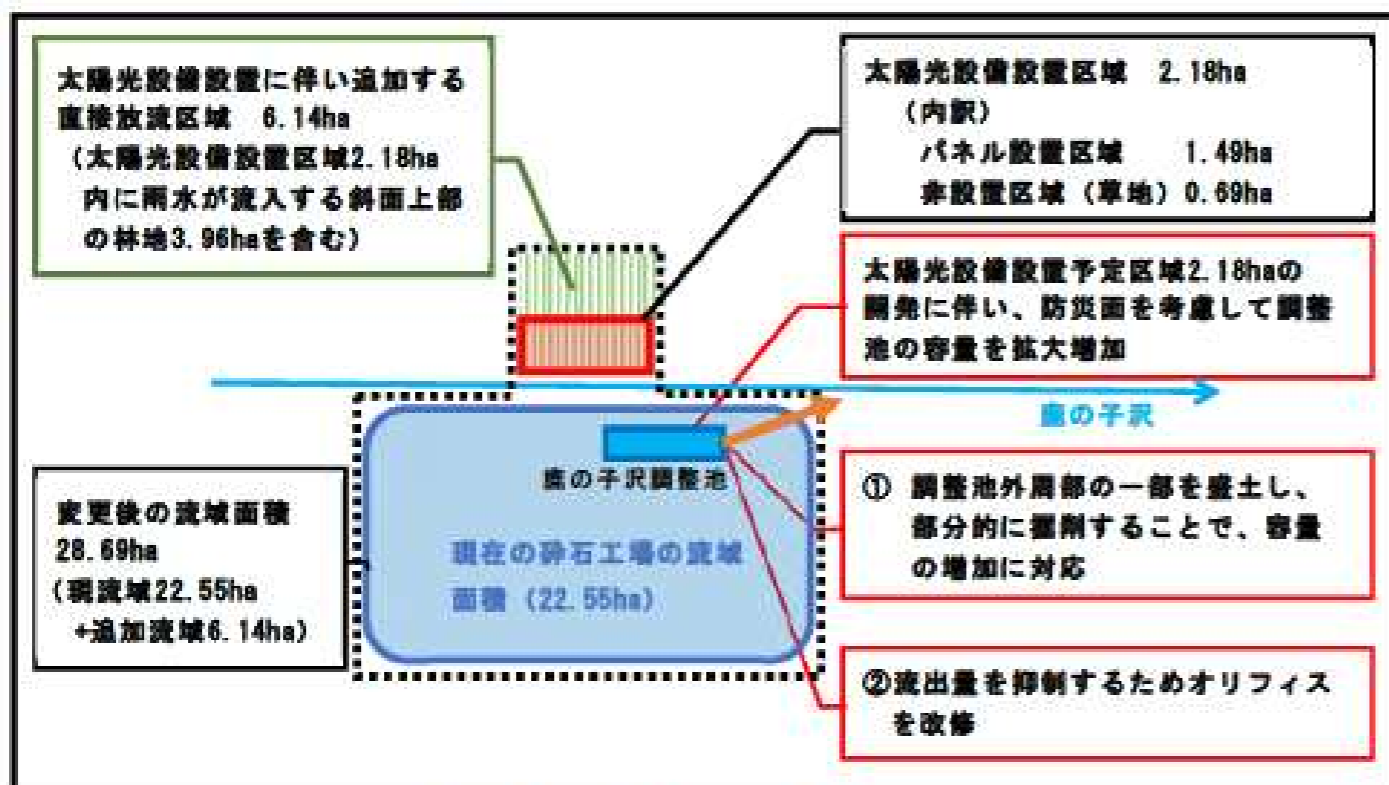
太陽光設備設置に伴い追加する直接放流区域　6.14ha
（太陽光設備設置区域2.18ha内に雨水が流入する斜面上部の林地3.96haを含む）

太陽光設備設置区域　2.18ha
（内訳）
パネル設置区域　1.49ha
非設置区域（草地）0.69ha

太陽光設備設置予定区域2.18haの開発に伴い、防災面を考慮して調整池の容量を拡大増加

鹿の子沢

鹿の子沢調整池

変更後の流域面積
28.69ha
（現流域22.55ha
+追加流域6.14ha）

現在の砕石工場の流域面積（22.55ha）

① 調整池外周部の一部を盛土し、部分的に掘削することで、容量の増加に対応

②流出量を抑制するためオリフィスを改修